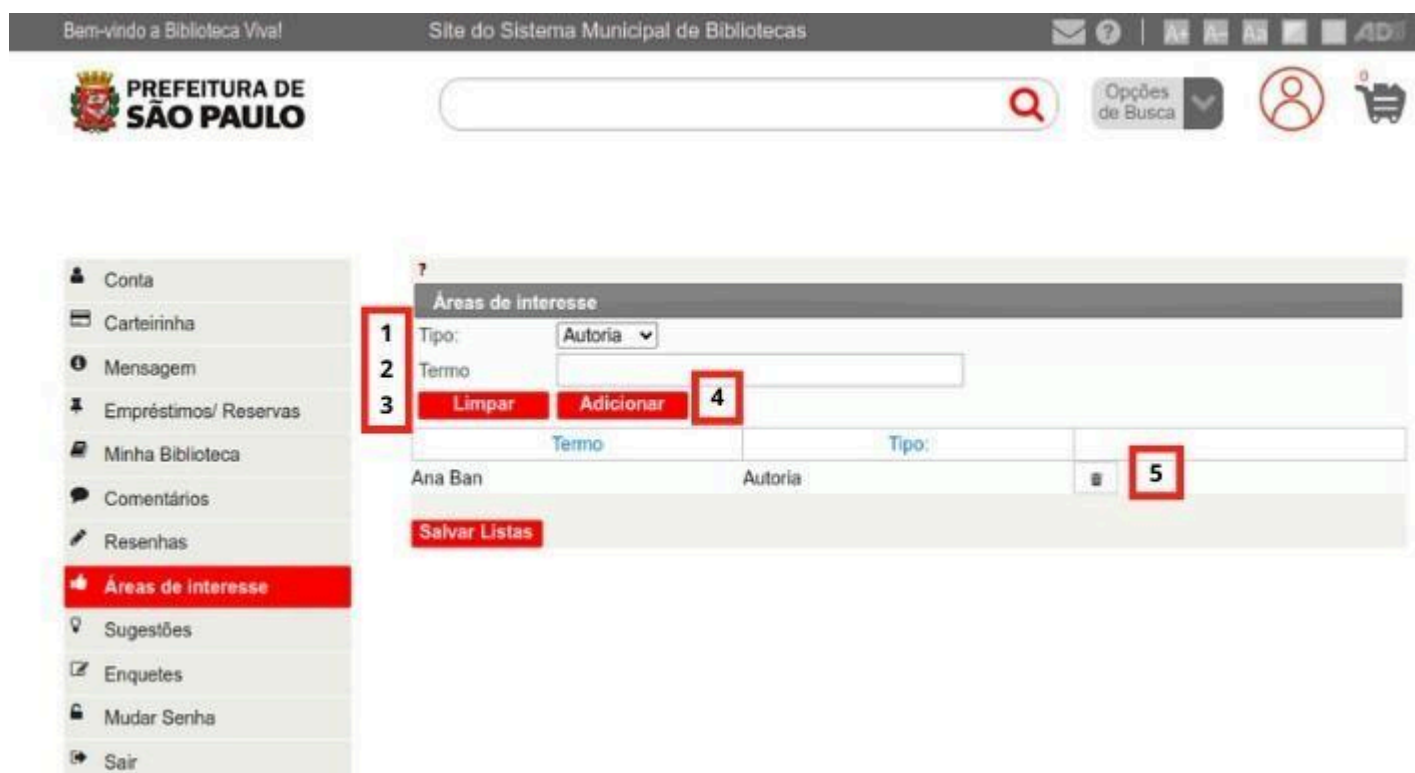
Bem-vindo a Biblioteca Viva! Site do Sistema Municipal de Bibliotecas A+ A- Aa AD

PREFEITURA DE SÃO PAULO

Opções de Busca

0

Conta
Carteirinha
Mensagem
Empréstimos/ Reservas
Minha Biblioteca
Comentários
Resenhas
Áreas de interesse
Sugestões
Enquetes
Mudar Senha
Sair

?

Áreas de interesse

1 Tipo: Autoria
2 Termo
3 Limpar Adicionar 4

| Termo | Tipo: | |
|---|---|---|
| Ana Ban | Autoria | 5 |

Salvar Listas